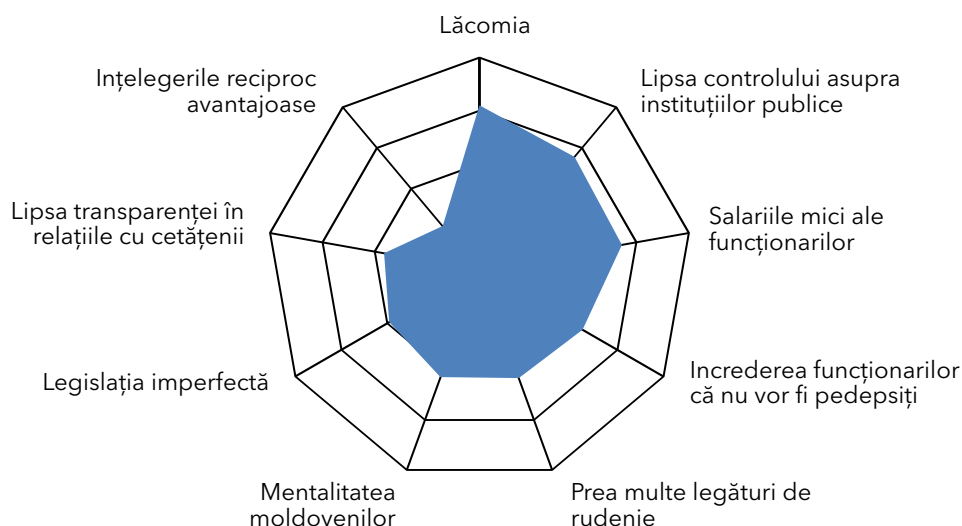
Lăcomia

Lipsa controlului asupra instituțiilor publice

Salariile mici ale funcționarilor

Increderea funcționarilor că nu vor fi pedepsiți

Prea multe legături de rudenie

Mentalitatea moldovenilor

Legislația imperfectă

Lipsa transparenței în relațiile cu cetățenii

Ințelegerile reciproc avantajoase